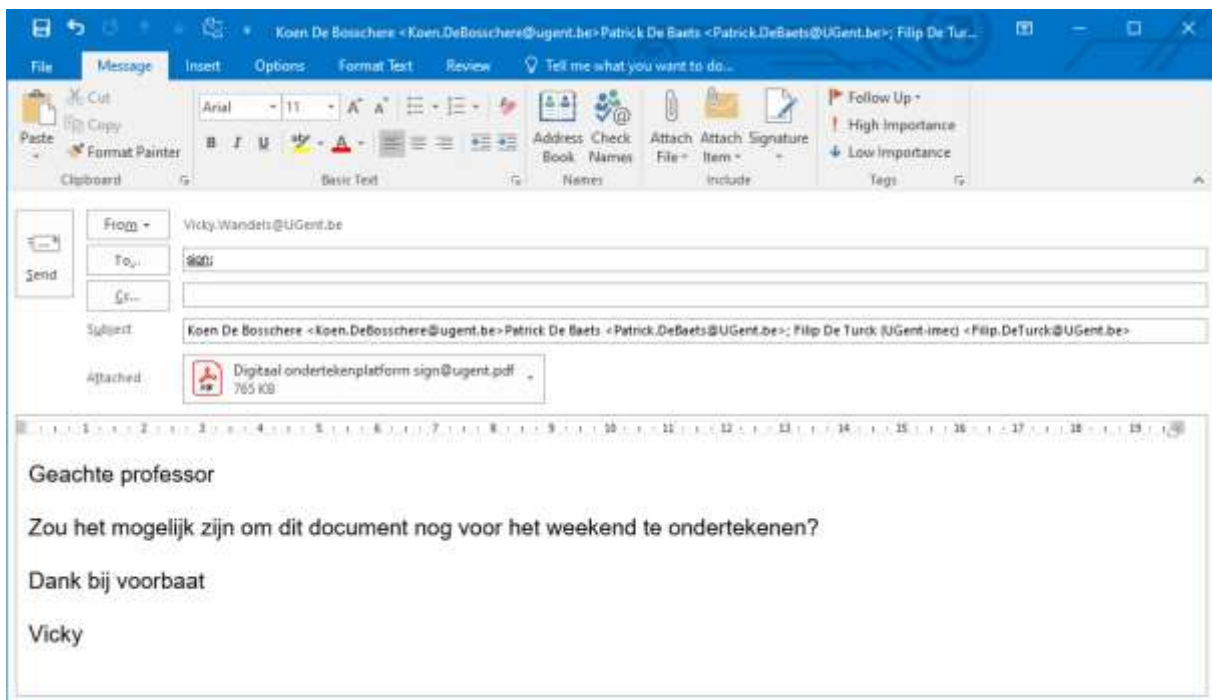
Koen De Bosschere <Koen.DeBosschere@ugent.be> Patrick De Baets <Patrick.DeBaets@UGent.be>; Filip De Tur...

File Message Insert Options Format Text Review Tell me what you want to do...

Cut
Copy
Paste
Format Painter
Clipboard

Arial 11
B I U
Basic Text

Address Book
Check Names
Names

Attach File
Attach Item
Signature
Include

Follow Up
High Importance
Low Importance
Tags

Send

From
Vicky.Wandels@UGent.be

To...
sign;

Cc...

Subject
Koen De Bosschere <Koen.DeBosschere@ugent.be> Patrick De Baets <Patrick.DeBaets@UGent.be>; Filip De Turck (UGent-imec) <Filip.DeTurck@UGent.be>

Attached
Digitaal ondertekenplatform sign@ugent.pdf
765 KB

Geachte professor

Zou het mogelijk zijn om dit document nog voor het weekend te ondertekenen?

Dank bij voorbaat

Vicky